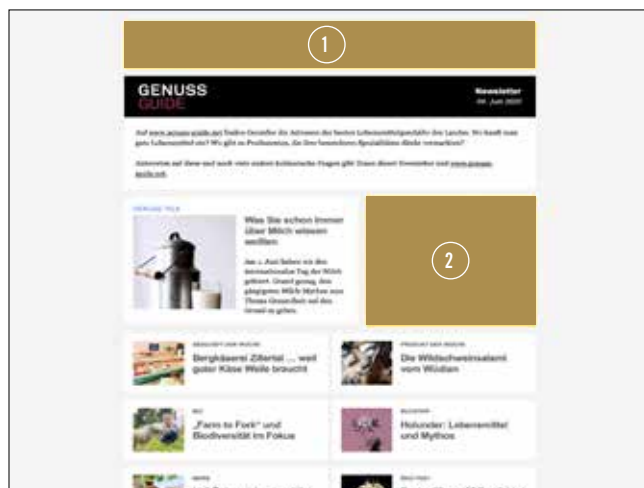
1

GENUSS GUIDE

Newsletter
06. Juni 2020

Auf www.genuss-guide.net finden Genießer die Adressen der besten Lebensmittelgeschäfte des Landes. Wo kauft man gute Lebensmittel ein? Wo gibt es Produzenten, die ihre besonderen Spezialitäten direkt vermarkten?

Antworten auf diese und noch viele andere kulinarische Fragen gibt Ihnen dieser Newsletter und www.genuss-guide.net.

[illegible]

Was Sie schon immer über Milch wissen wollten

Am 1. Juni feiert wie der Internationale Tag der Milch gefeiert. Grund genug, den geeignetes Milch-Mythen zum Thema Genussfrei auf den Grund zu gehen.

2

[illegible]

Bergkäserei Zillertal ... weil guter Käse Weile braucht

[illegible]

Die Wildschweinsalami vom Wüdian

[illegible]

„Farm to Fork" und Biodiversität im Fokus

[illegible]

Holunder: Lebensmittel und Mythos